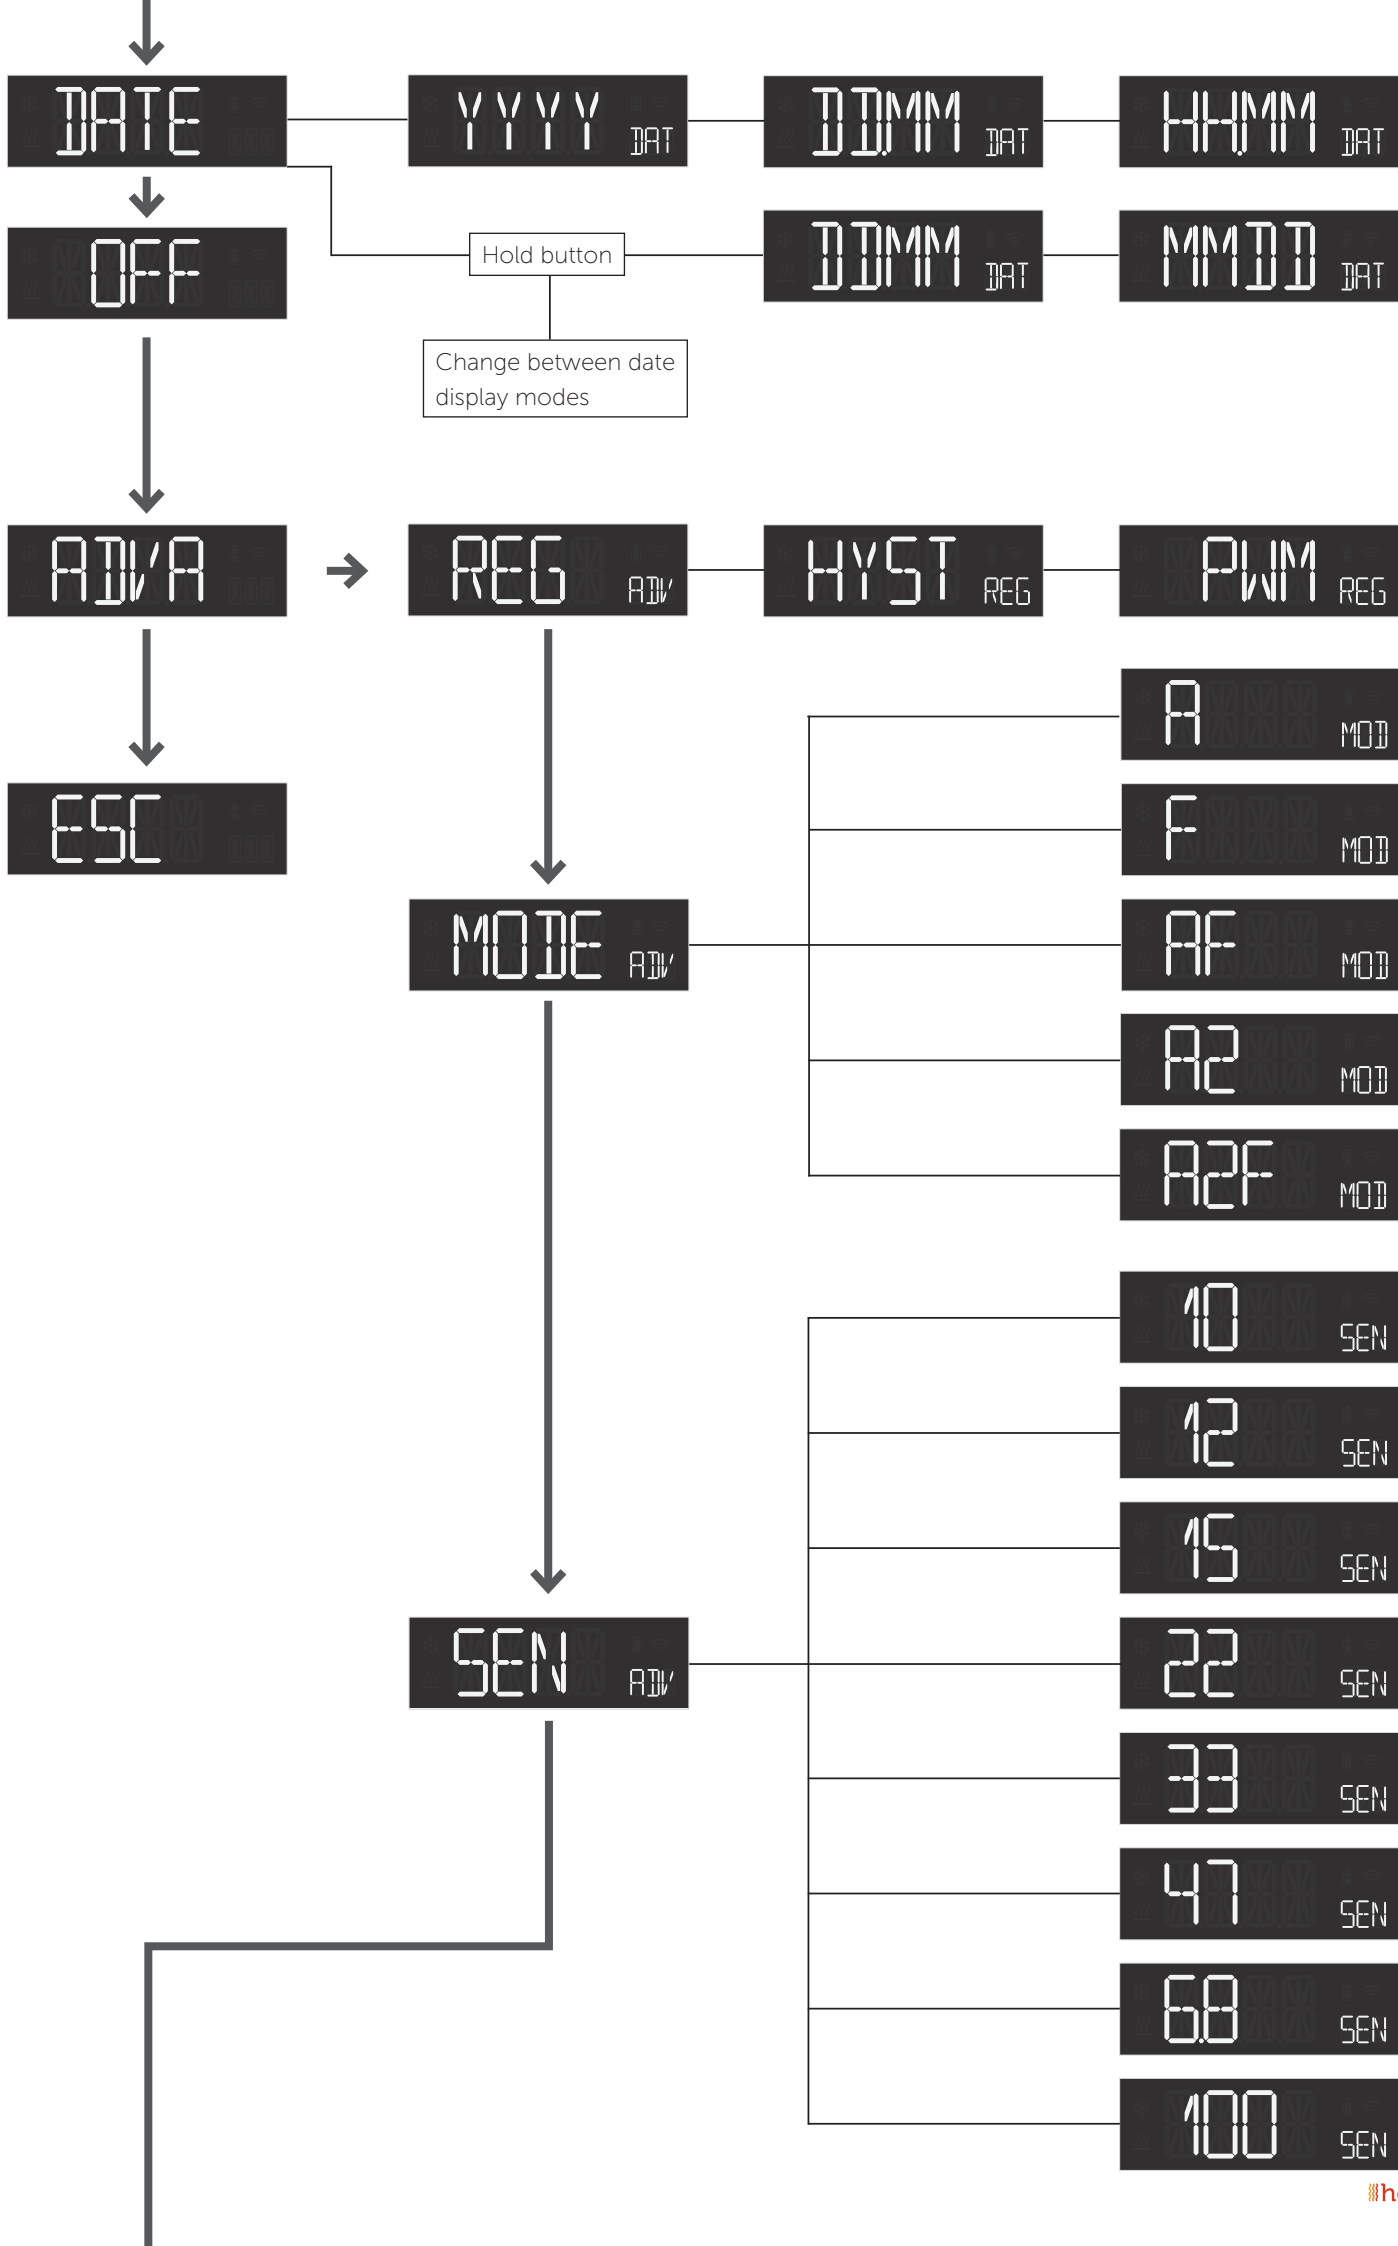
DATE

YYYY DAT

DD.MM DAT

HH.MM DAT

OFF

Hold button

Change between date display modes

DDMM DAT

MMDD DAT

ADVA

REG ADV

HYST REG

PWM REG

ESC

A MOD

F MOD

MODE ADV

AF MOD

A2 MOD

A2F MOD

10 SEN

12 SEN

15 SEN

SEN ADV

22 SEN

33 SEN

47 SEN

6.8 SEN

100 SEN

h